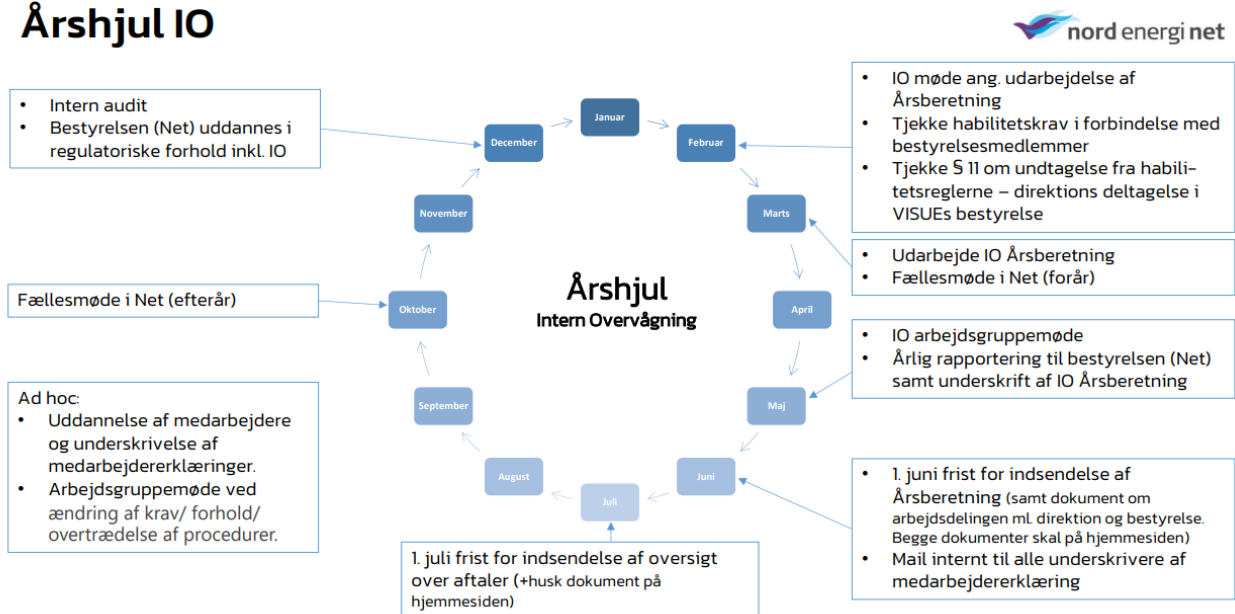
Årshjul IO

nord energi net

• Intern audit
• Bestyrelsen (Net) uddannes i regulatoriske forhold inkl. IO

• IO møde ang. udarbejdelse af Årsberetning
• Tjekke habilitetskrav i forbindelse med bestyrelsesmedlemmer
• Tjekke § 11 om undtagelse fra habilitetsreglerne – direktions deltagelse i VISUEs bestyrelse

Januar
Februar
Marts
April
Maj
Juni
Juli
August
September
Oktober
November
December

Årshjul
Intern Overvågning

• Udarbejde IO Årsberetning
• Fællesmøde i Net (forår)

Fællesmøde i Net (efterår)

• IO arbejdsgruppemøde
• Årlig rapportering til bestyrelsen (Net) samt underskrift af IO Årsberetning

Ad hoc:
• Uddannelse af medarbejdere og underskrivelse af medarbejdererklæringer.
• Arbejdsgruppemøde ved ændring af krav/ forhold/ overtrædelse af procedurer.

• 1. juni frist for indsendelse af Årsberetning (samt dokument om arbejdsdelingen ml. direktion og bestyrelse. Begge dokumenter skal på hjemmesiden)
• Mail internt til alle underskrivere af medarbejdererklæring

1. juli frist for indsendelse af oversigt over aftaler (+husk dokument på hjemmesiden)